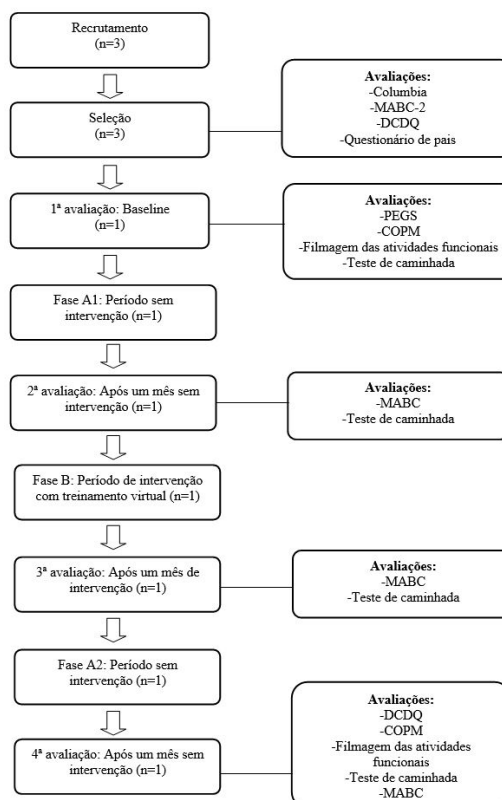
Recrutamento
(n=3)

Seleção
(n=3)

Avaliações:
-Columbia
-MABC-2
-DCDQ
-Questionário de pais

1ª avaliação: Baseline
(n=1)

Avaliações:
-PEGS
-COPM
-Filmagem das atividades funcionais
-Teste de caminhada

Fase A1: Período sem intervenção (n=1)

2ª avaliação: Após um mês sem intervenção (n=1)

Avaliações:
-MABC
-Teste de caminhada

Fase B: Período de intervenção com treinamento virtual (n=1)

3ª avaliação: Após um mês de intervenção (n=1)

Avaliações:
-MABC
-Teste de caminhada

Fase A2: Período sem intervenção (n=1)

4ª avaliação: Após um mês sem intervenção (n=1)

Avaliações:
-DCDQ
-COPM
-Filmagem das atividades funcionais
-Teste de caminhada
-MABC